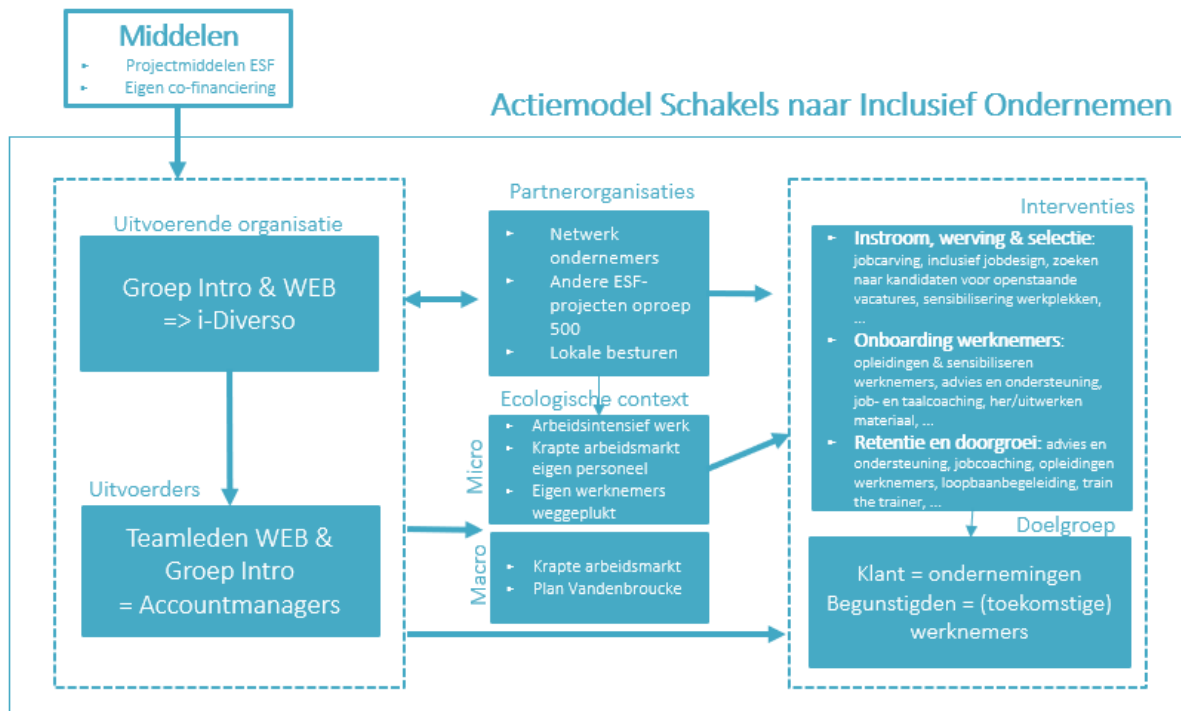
Middelen
- Projectmiddelen ESF
- Eigen co-financiering

Actiemodel Schakels naar Inclusief Ondernemen

Uitvoerende organisatie

Groep Intro & WEB => i-Diverso

Uitvoerders

Teamleden WEB & Groep Intro = Accountmanagers

Partnerorganisaties

- Netwerk ondernemers
- Andere ESF-projecten oproep 500
- Lokale besturen

Ecologische context

Micro
- Arbeidsintensief werk
- Krapte arbeidsmarkt eigen personeel
- Eigen werknemers weggeplukt

Macro
- Krapte arbeidsmarkt
- Plan Vandenbroucke

Interventies

- Instroom, werving & selectie: jobcarving, inclusief jobdesign, zoeken naar kandidaten voor openstaande vacatures, sensibilisering werkplekken, ...
- Onboarding werknemers: opleidingen & sensibiliseren werknemers, advies en ondersteuning, job- en taalcoaching, her/uitwerken materiaal, ...
- Retentie en doorgroei: advies en ondersteuning, jobcoaching, opleidingen werknemers, loopbaanbegeleiding, train the trainer, ...

Doelgroep

Klant = ondernemingen
Begunstigden = (toekomstige) werknemers